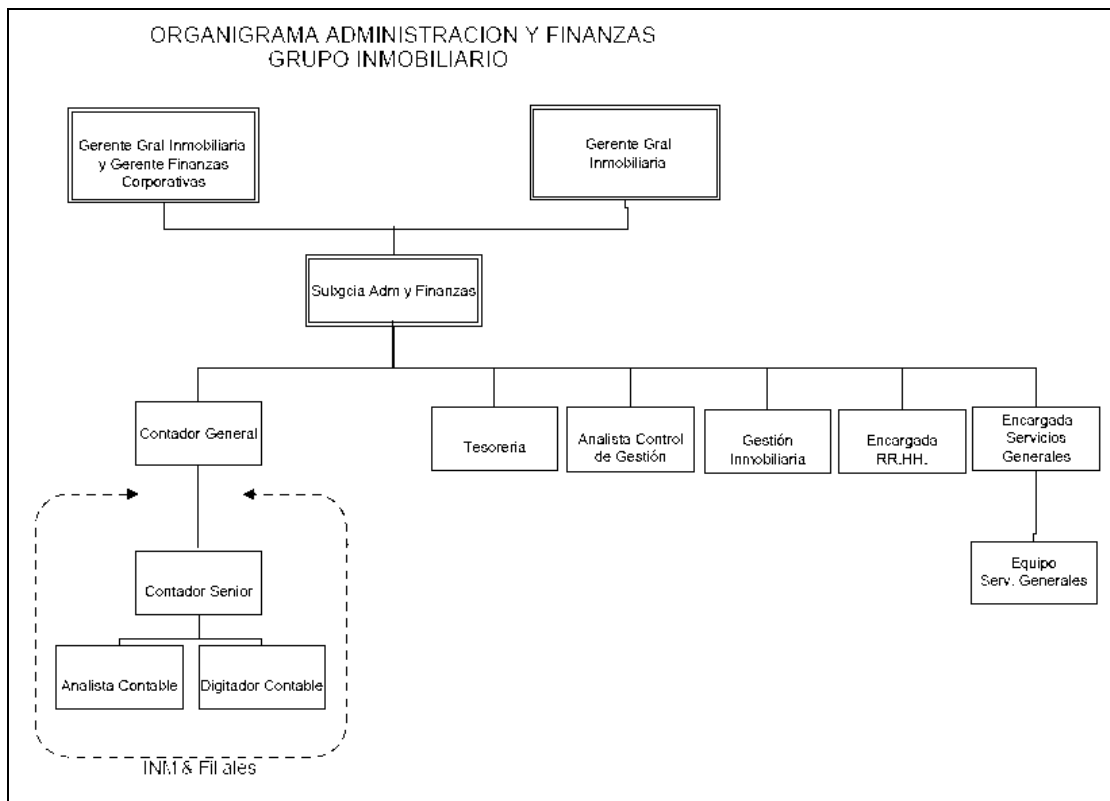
ORGANIGRAMA ADMINISTRACION Y FINANZAS
GRUPO INMOBILIARIO

Gerente Gral Inmobiliaria y Gerente Finanzas Corporativas

Gerente Gral Inmobiliaria

Subgcia Adm y Finanzas

Contador General

Tesoreria

Analista Control de Gestión

Gestión Inmobiliaria

Encargada RR.HH.

Encargada Servicios Generales

Contador Senior

Equipo Serv. Generales

Analista Contable

Digitador Contable

INM & Filiales